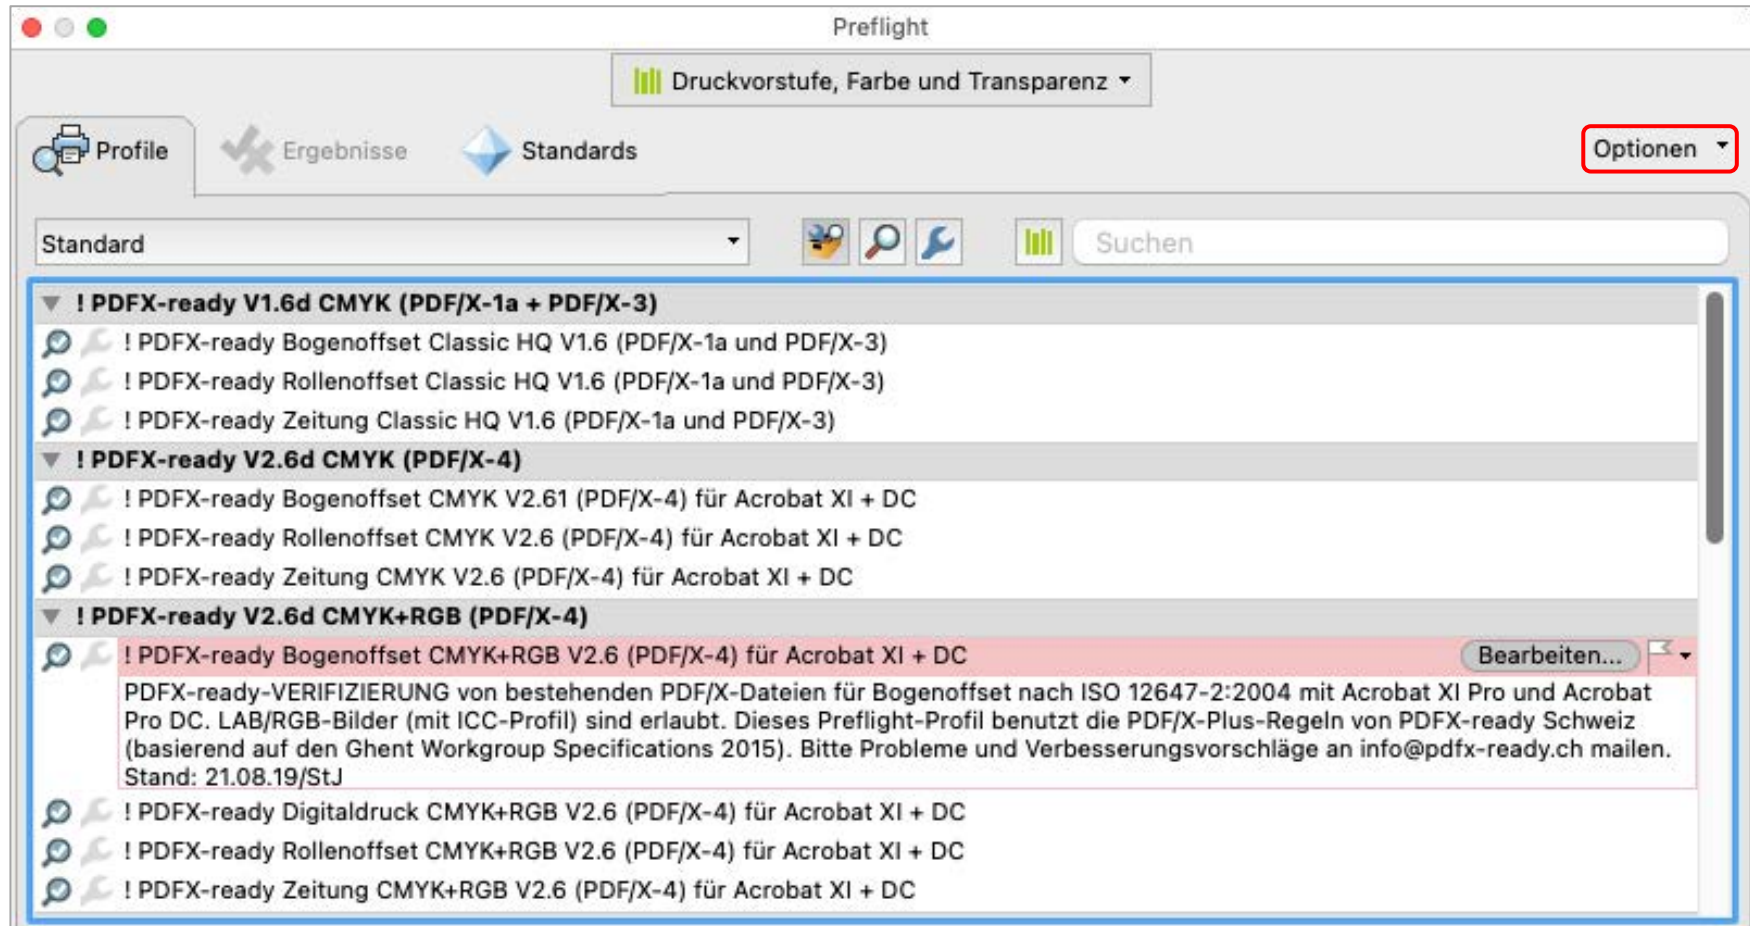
Preflight

Druckvorstufe, Farbe und Transparenz

Profile Ergebnisse Standards

Optionen

Standard

Suchen

! PDFX-ready V1.6d CMYK (PDF/X-1a + PDF/X-3)

! PDFX-ready Bogenoffset Classic HQ V1.6 (PDF/X-1a und PDF/X-3)

! PDFX-ready Rollenoffset Classic HQ V1.6 (PDF/X-1a und PDF/X-3)

! PDFX-ready Zeitung Classic HQ V1.6 (PDF/X-1a und PDF/X-3)

! PDFX-ready V2.6d CMYK (PDF/X-4)

! PDFX-ready Bogenoffset CMYK V2.61 (PDF/X-4) für Acrobat XI + DC

! PDFX-ready Rollenoffset CMYK V2.6 (PDF/X-4) für Acrobat XI + DC

! PDFX-ready Zeitung CMYK V2.6 (PDF/X-4) für Acrobat XI + DC

! PDFX-ready V2.6d CMYK+RGB (PDF/X-4)

! PDFX-ready Bogenoffset CMYK+RGB V2.6 (PDF/X-4) für Acrobat XI + DC

Bearbeiten...

PDFX-ready-VERIFIZIERUNG von bestehenden PDF/X-Dateien für Bogenoffset nach ISO 12647-2:2004 mit Acrobat XI Pro und Acrobat Pro DC. LAB/RGB-Bilder (mit ICC-Profil) sind erlaubt. Dieses Preflight-Profil benutzt die PDF/X-Plus-Regeln von PDFX-ready Schweiz (basierend auf den Ghent Workgroup Specifications 2015). Bitte Probleme und Verbesserungsvorschläge an info@pdfx-ready.ch mailen. Stand: 21.08.19/StJ

! PDFX-ready Digitaldruck CMYK+RGB V2.6 (PDF/X-4) für Acrobat XI + DC

! PDFX-ready Rollenoffset CMYK+RGB V2.6 (PDF/X-4) für Acrobat XI + DC

! PDFX-ready Zeitung CMYK+RGB V2.6 (PDF/X-4) für Acrobat XI + DC